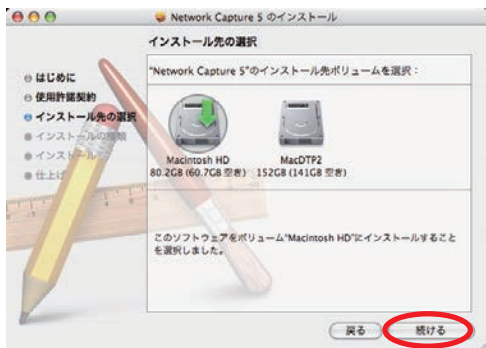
Network Capture 5 のインストール

インストール先の選択

はじめに
使用許諾契約
インストール先の選択
インストールの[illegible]
インストール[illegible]
仕上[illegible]

"Network Capture 5"のインストール先ボリュームを選択：

Macintosh HD
80.2GB (60.7GB 空き)

MacDTP2
152GB (141GB 空き)

このソフトウェアをボリューム"Macintosh HD"にインストールすることを選択しました。

戻る
続ける